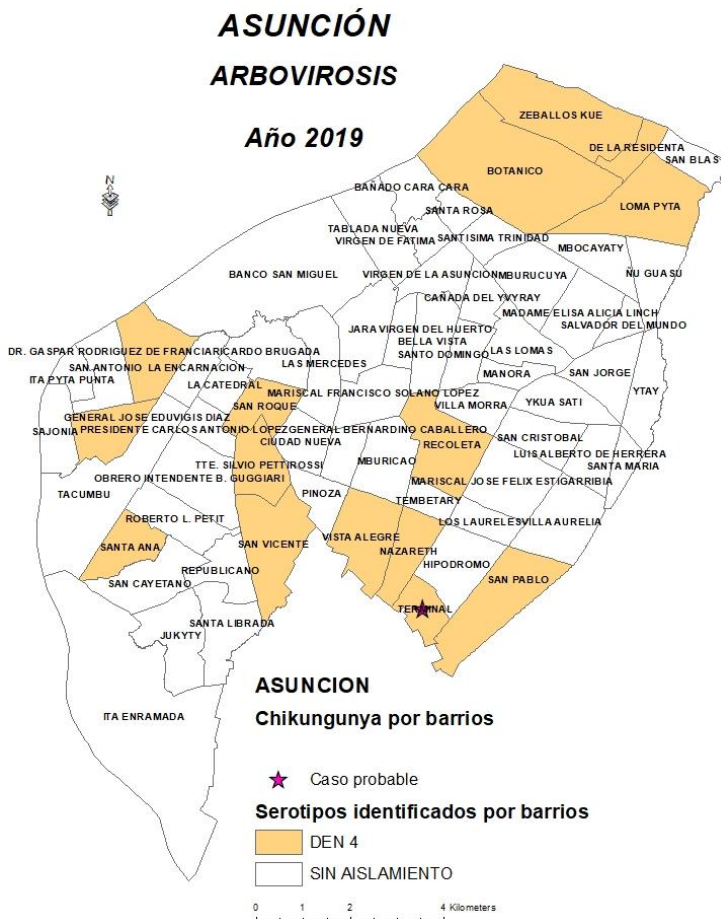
ASUNCIÓN
ARBOVIROSIS
Año 2019

N

ZEBALLOS KUE
DE LA RESIDENTA
SAN BLAS
BOTANICO
BAÑADO CARA CARA
SANTA ROSA
LOMA PYTA
TABLADA NUEVA
VIRGEN DE FATIMA
SANTISIMA TRINIDAD
MBOCAYATY
BANCO SAN MIGUEL
VIRGEN DE LA ASUNCION
MBURUCUYA
ÑU GUASU
CAÑADA DEL YVYRAY
MADAME ELISA ALICIA LINCH
SALVADOR DEL MUNDO
JARA
VIRGEN DEL HUERTO
BELLA VISTA
SANTO DOMINGO
DR. GASPAR RODRIGUEZ DE FRANCIA
RICARDO BRUGADA
LAS MERCEDES
LAS LOMAS
SAN ANTONIO
LA ENCARNACION
ITA PYTA PUNTA
MANORA
SAN JORGE
LA CATEDRAL
YTAY
MARISCAL FRANCISCO SOLANO LOPEZ
SAN ROQUE
VILLA MORRA
YKUA SATI
GENERAL JOSE EDUVIGIS DIAZ
SAJONIA
PRESIDENTE CARLOS ANTONIO LOPEZ
GENERAL BERNARDINO CABALLERO
CIUDAD NUEVA
RECOLETA
SAN CRISTOBAL
LUIS ALBERTO DE HERRERA
TTE. SILVIO PETTIROSSI
MBURICAO
SANTA MARIA
OBRERO INTENDENTE B. GUGGIARI
MARISCAL JOSE FELIX ESTIGARRIBIA
TACUMBU
PINOZA
TEMBETARY
ROBERTO L. PETIT
LOS LAURELES
VILLA AURELIA
VISTA ALEGRE
SANTA ANA
SAN VICENTE
NAZARETH
HIPODROMO
SAN CAYETANO
REPUBLICANO
SAN PABLO
TERMINAL
SANTA LIBRADA
JUKYTY
ITA ENRAMADA

ASUNCION
Chikungunya por barrios

Caso probable
Serotipos identificados por barrios
DEN 4
SIN AISLAMIENTO

0 1 2 4 Kilometers